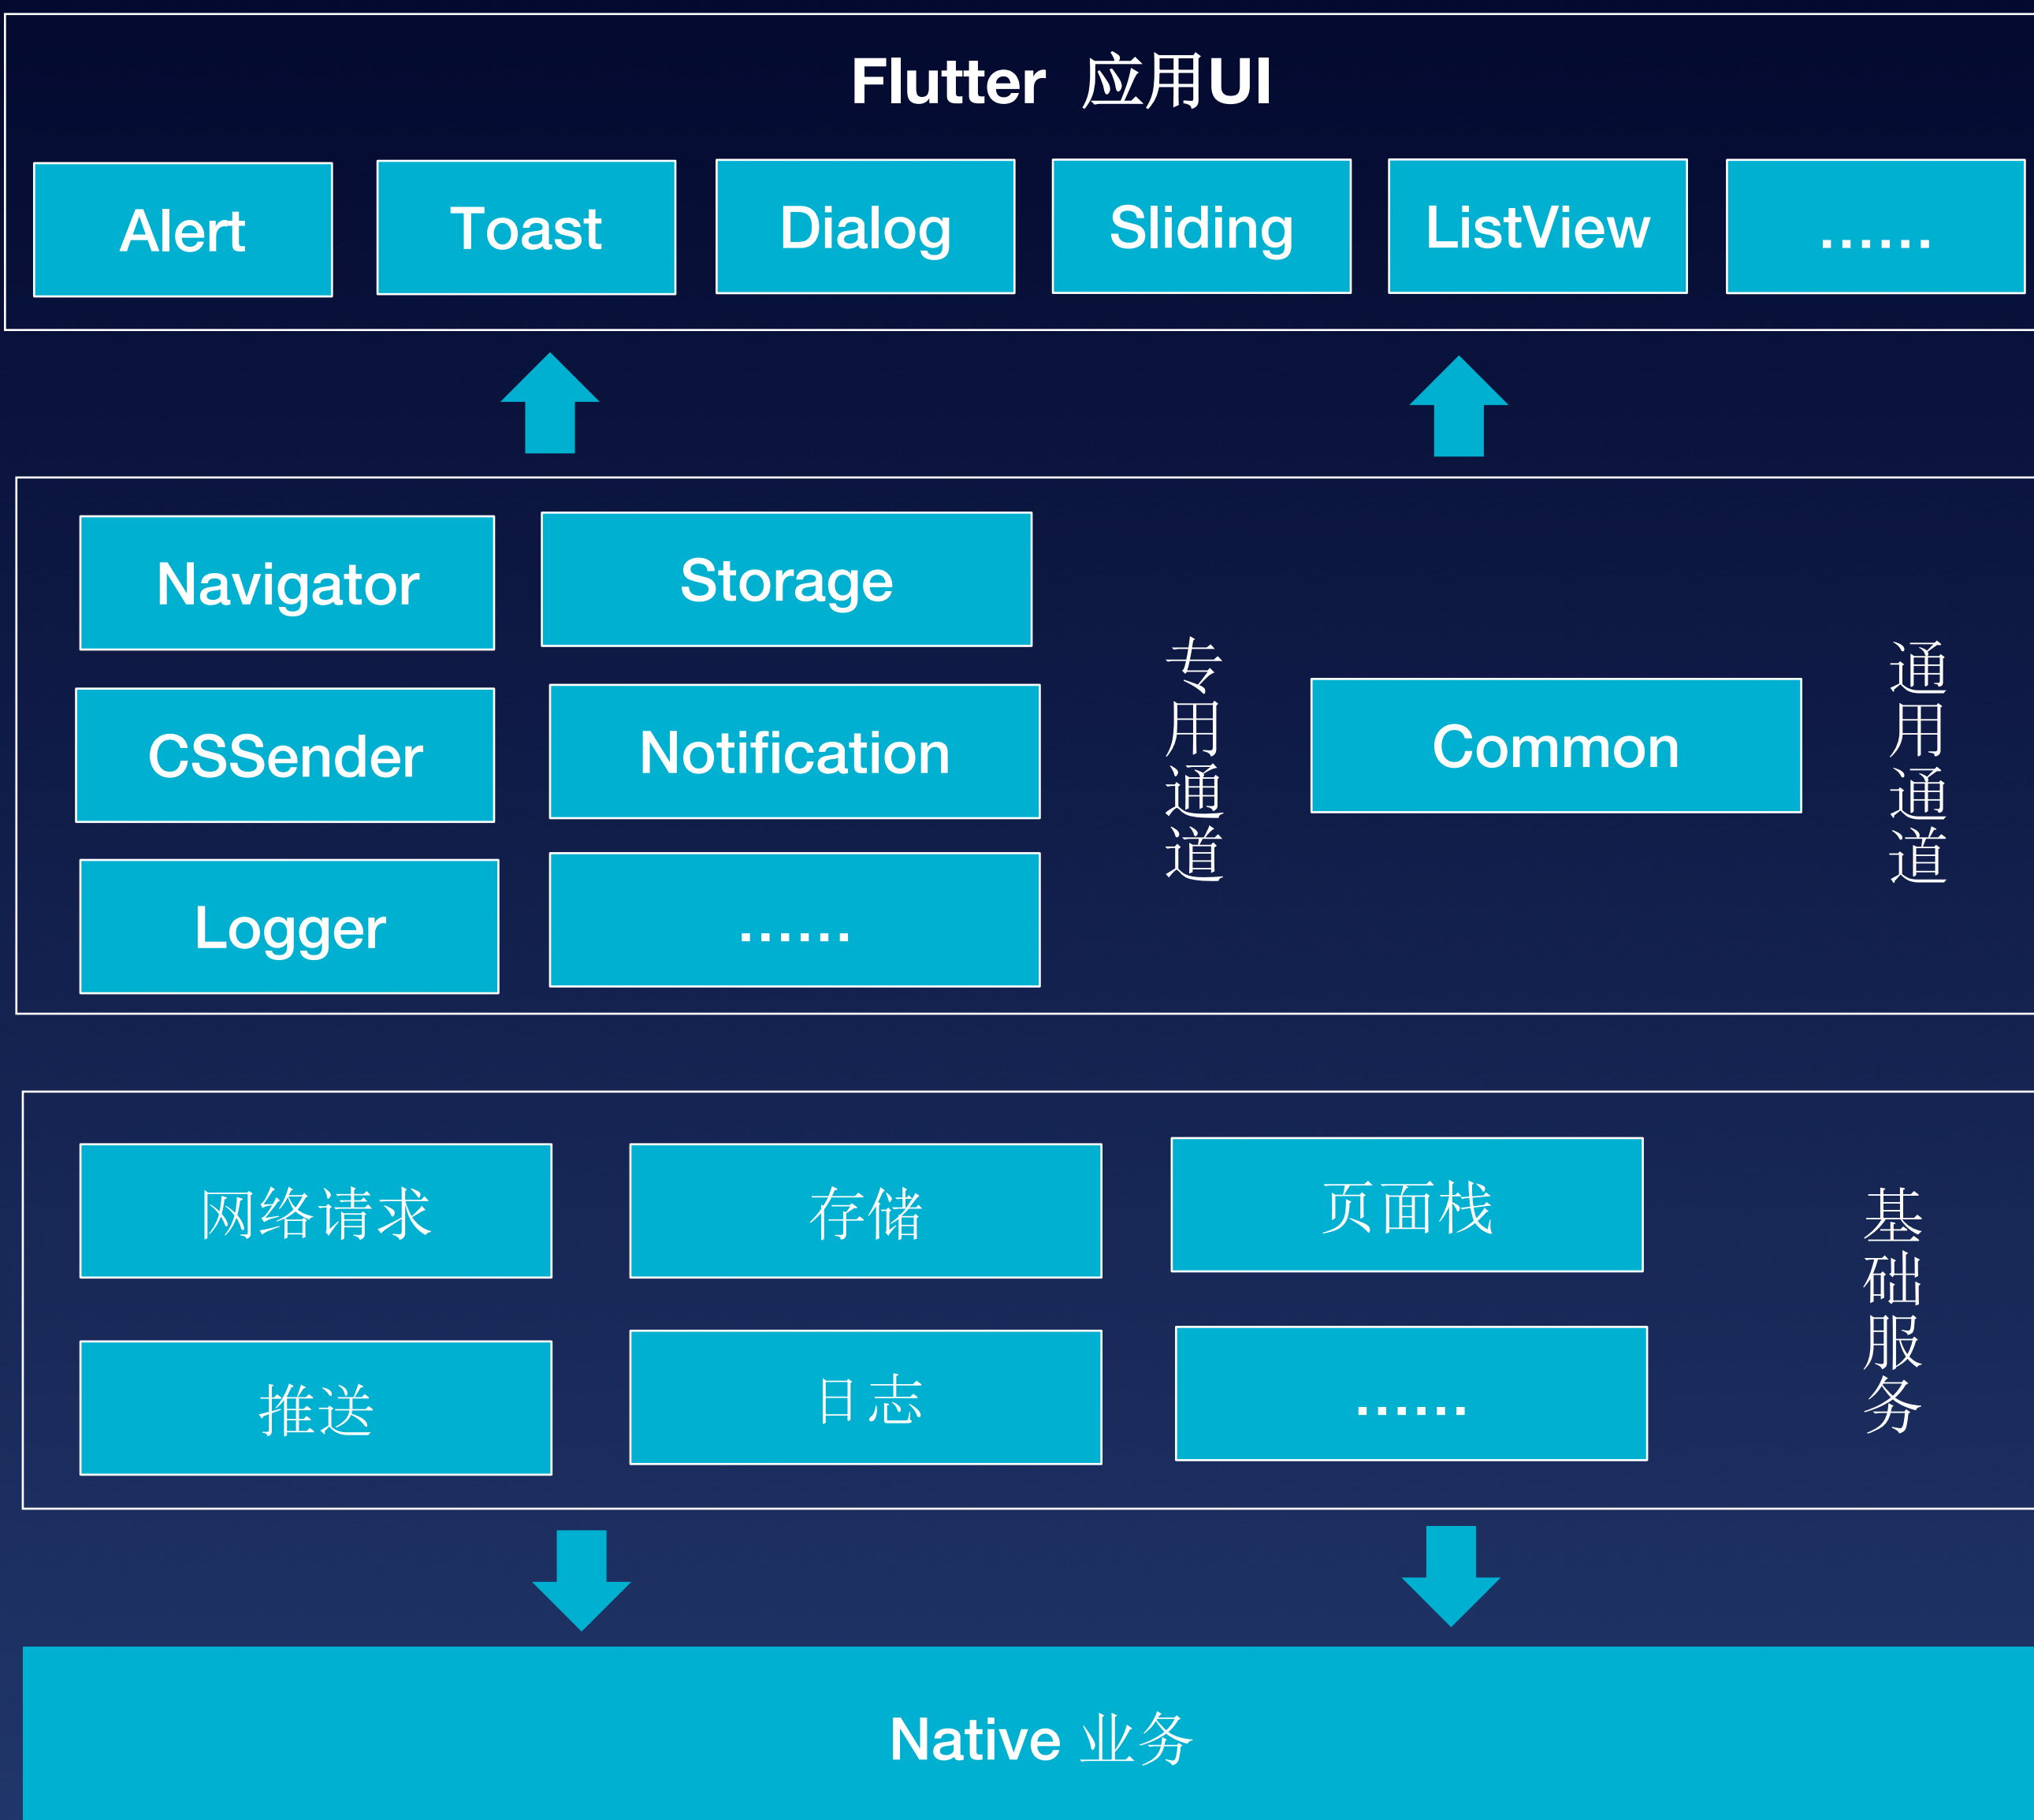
Flutter 应用UI

Alert
Toast
Dialog
Sliding
ListView
......

Navigator
Storage
CSSender
Notification
Logger
......

专用通道

Common

通用通道

网络请求
存储
页面栈
推送
日志
......

基础服务

Native 业务